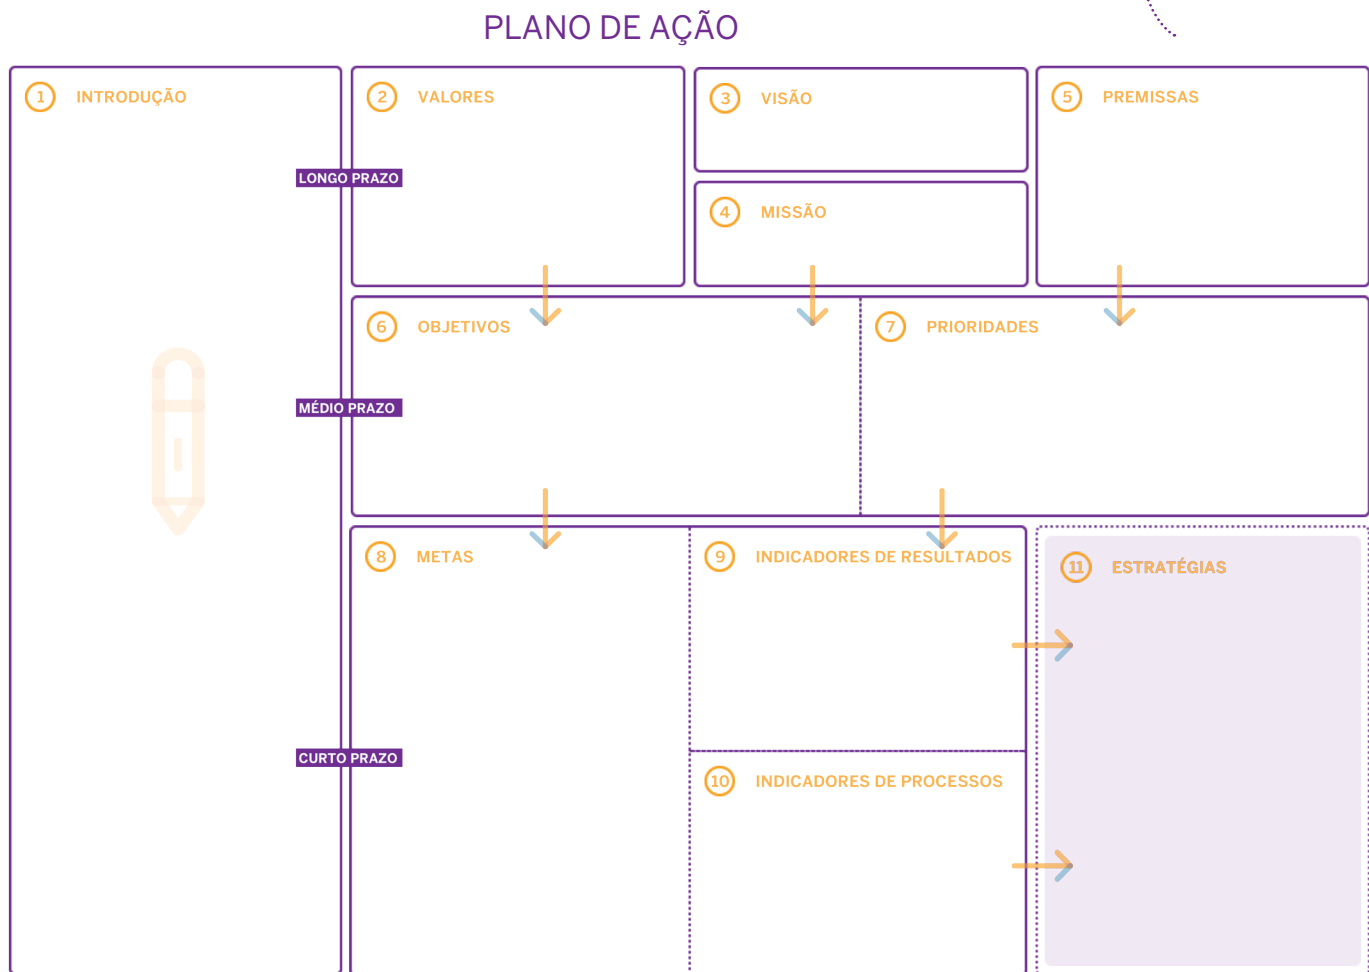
PLANO DE AÇÃO

1 INTRODUÇÃO

2 VALORES

3 VISÃO

4 MISSÃO

5 PREMISSAS

LONGO PRAZO

6 OBJETIVOS

7 PRIORIDADES

MÉDIO PRAZO

8 METAS

9 INDICADORES DE RESULTADOS

11 ESTRATÉGIAS

CURTO PRAZO

10 INDICADORES DE PROCESSOS